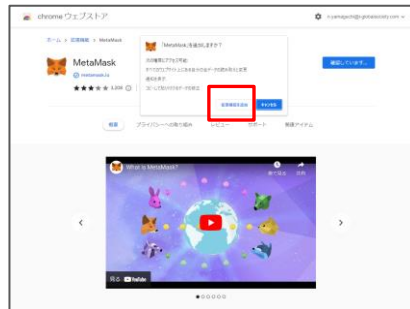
chrome ウェブストア

n.yamaguchi@c-globalsociety.com

ホーム > 拡張機能 > MetaMask

MetaMask

metamask.io

1,804

「MetaMask」を追加しますか？

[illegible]

拡張機能を追加

キャンセル

確認しています...

概要

プライバシーへの取り組み

レビュー

サポート

関連アイテム

What is MetaMask?

後で見る

共有

見る YouTube